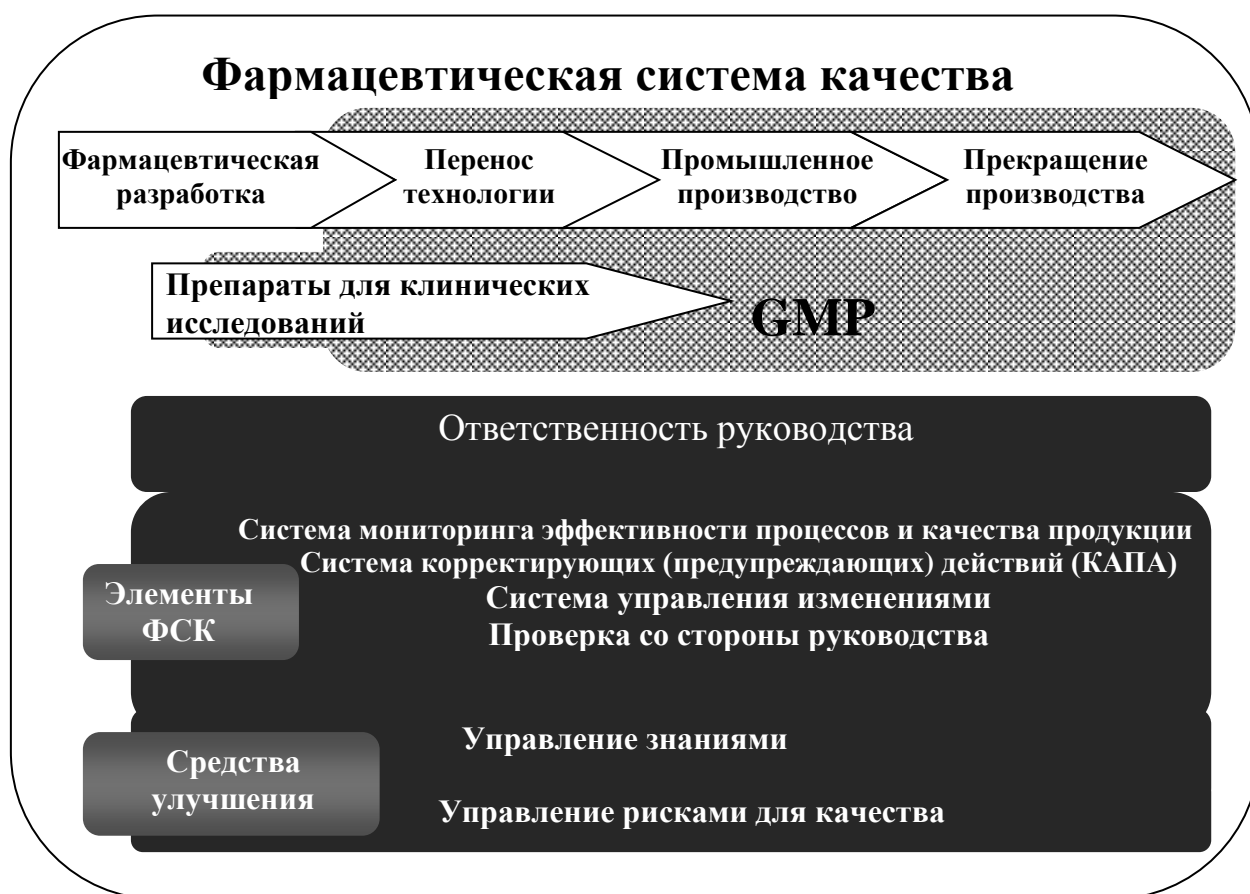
Фармацевтическая система качества

Фармацевтическая разработка

Перенос технологии

Промышленное производство

Прекращение производства

Препараты для клинических исследований

GMP

Ответственность руководства

Система мониторинга эффективности процессов и качества продукции
Система корректирующих (предупреждающих) действий (КАПА)
Система управления изменениями
Проверка со стороны руководства

Элементы ФСК

Средства улучшения

Управление знаниями

Управление рисками для качества